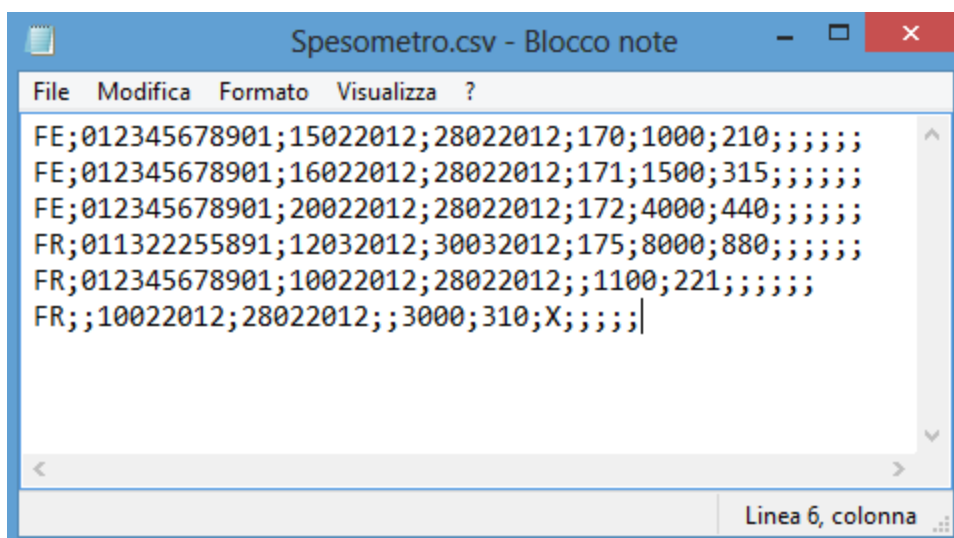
Spesometro.csv - Blocco note

File Modifica Formato Visualizza ?

FE;012345678901;15022012;28022012;170;1000;210;;;;;;
FE;012345678901;16022012;28022012;171;1500;315;;;;;;
FE;012345678901;20022012;28022012;172;4000;440;;;;;;
FR;011322255891;12032012;30032012;175;8000;880;;;;;;
FR;012345678901;10022012;28022012;;1100;221;;;;;;
FR;;10022012;28022012;;3000;310;X;;;;;

Linea 6, colonna